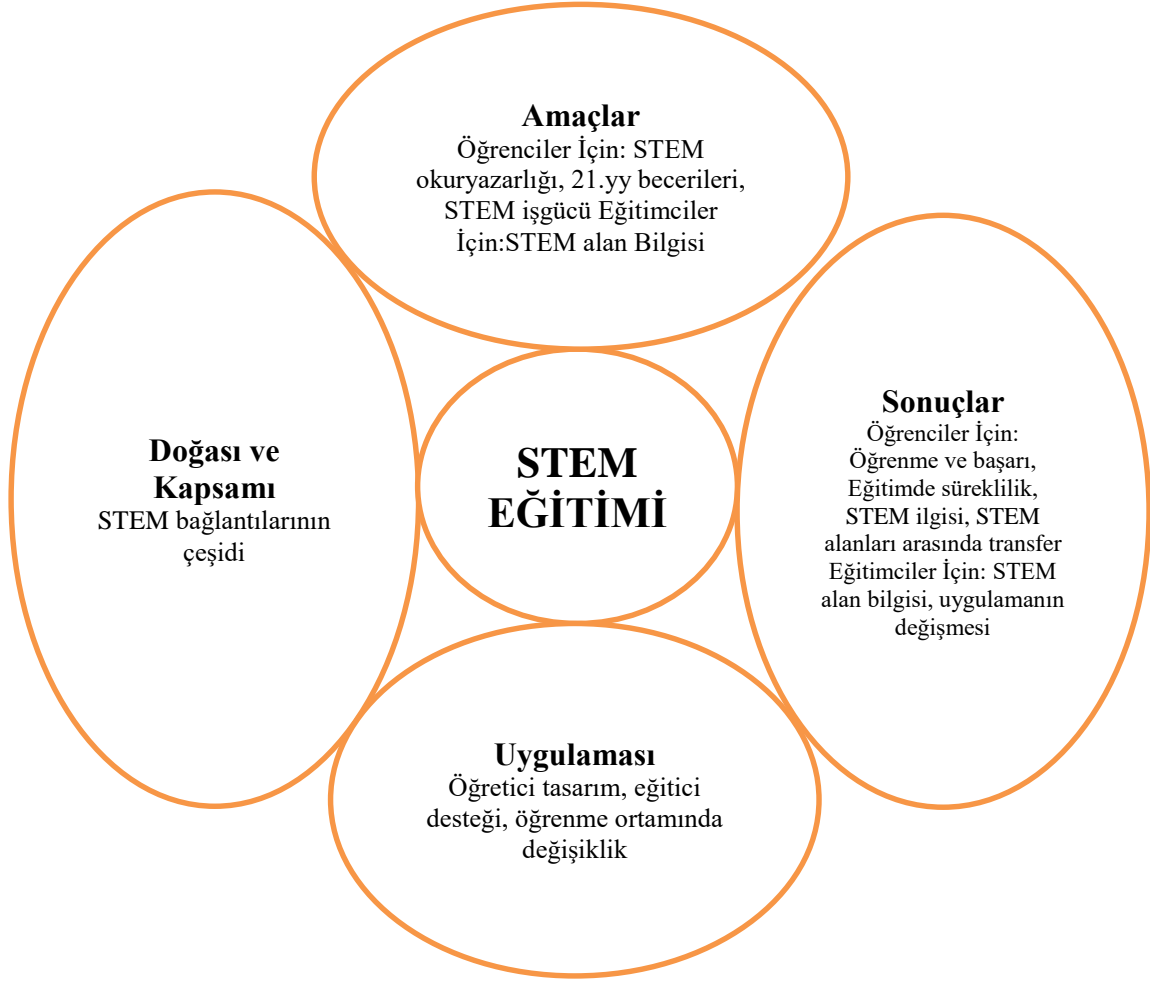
Amaçlar
Öğrenciler İçin: STEM okuryazarlığı, 21.yy becerileri, STEM işgücü Eğitimciler İçin:STEM alan Bilgisi

Doğası ve Kapsamı
STEM bağlantılarının çeşidi

STEM EĞİTİMİ

Sonuçlar
Öğrenciler İçin: Öğrenme ve başarı, Eğitimde süreklilik, STEM ilgisi, STEM alanları arasında transfer Eğitimciler İçin: STEM alan bilgisi, uygulamanın değişmesi

Uygulaması
Öğretici tasarım, eğitici desteği, öğrenme ortamında değişiklik